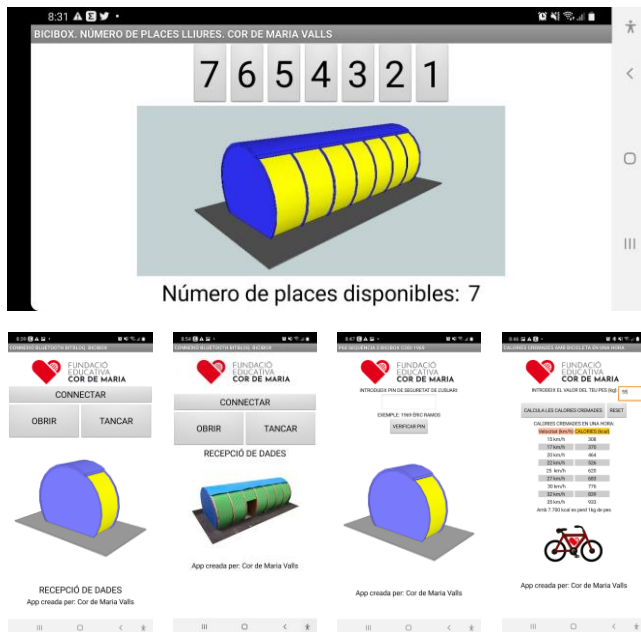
8:31

BICIBOX. NÚMERO DE PLACES LLIURES. COR DE MARIA VALLS

7 6 5 4 3 2 1

Número de places disponibles: 7

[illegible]

FUNDACIÓ EDUCATIVA COR DE MARIA

CONNECTAR

OBRIR

TANCAR

RECEPCIÓ DE DADES

App creada per: Cor de Maria Valls

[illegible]

FUNDACIÓ EDUCATIVA COR DE MARIA

CONNECTAR

OBRIR

TANCAR

RECEPCIÓ DE DADES

App creada per: Cor de Maria Valls

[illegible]

FUNDACIÓ EDUCATIVA COR DE MARIA

INTRODUEIX PIN DE SEGURETAT DE L'USUARI

EXEMPLE: 1969 ÈRIC RAMOS

VERIFICAR PIN

App creada per: Cor de Maria Valls

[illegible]

FUNDACIÓ EDUCATIVA COR DE MARIA

INTRODUEIX EL VALOR DEL TEU PES (kg) 95

CALCULA LES CALORIES CREMADES

RESET

CALORIES CREMADES EN UNA HORA:

| Velocitat (km/h) | CALORIES (kcal) |
|---|---|
| 15 km/h | 308 |
| 17 km/h | 379 |
| 20 km/h | 464 |
| 22 km/h | 524 |
| 25 km/h | 620 |
| 27 km/h | 683 |
| 30 km/h | 776 |
| 32 km/h | 828 |
| 35 km/h | 933 |

Amb 7.700 kcal es perd 1kg de pes

App creada per: Cor de Maria Valls